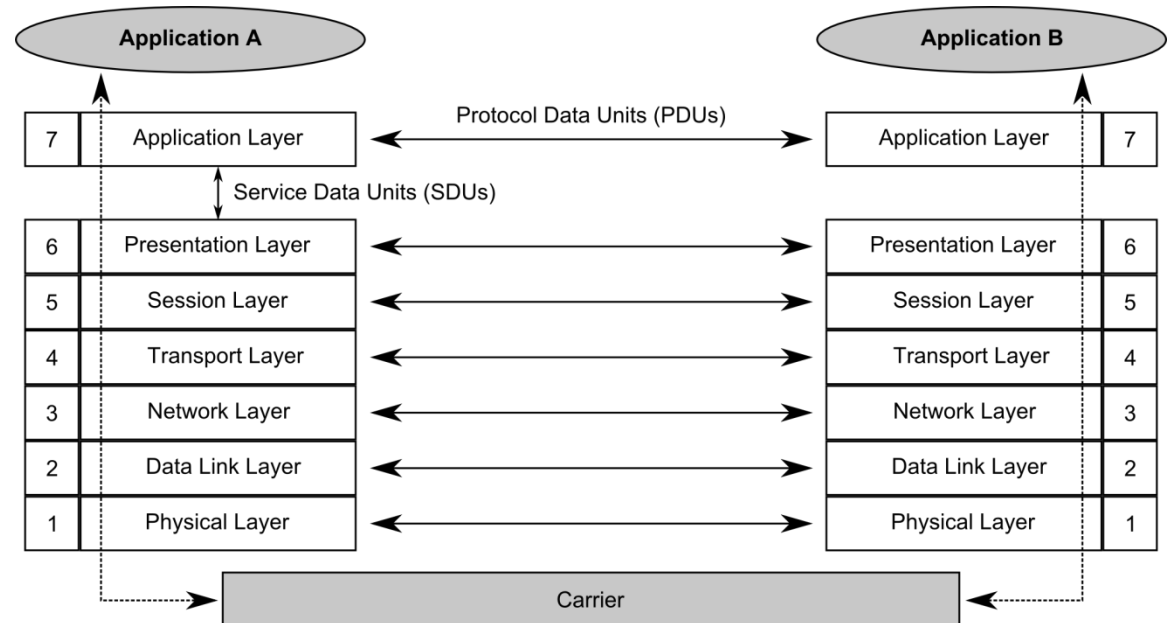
Application A

Application B

Protocol Data Units (PDUs)

| 7 | Application Layer |
|---|---|

| Application Layer | 7 |
|---|---|

Service Data Units (SDUs)

| 6 | Presentation Layer |
|---|---|
| 5 | Session Layer |
| 4 | Transport Layer |
| 3 | Network Layer |
| 2 | Data Link Layer |
| 1 | Physical Layer |

| Presentation Layer | 6 |
|---|---|
| Session Layer | 5 |
| Transport Layer | 4 |
| Network Layer | 3 |
| Data Link Layer | 2 |
| Physical Layer | 1 |

Carrier